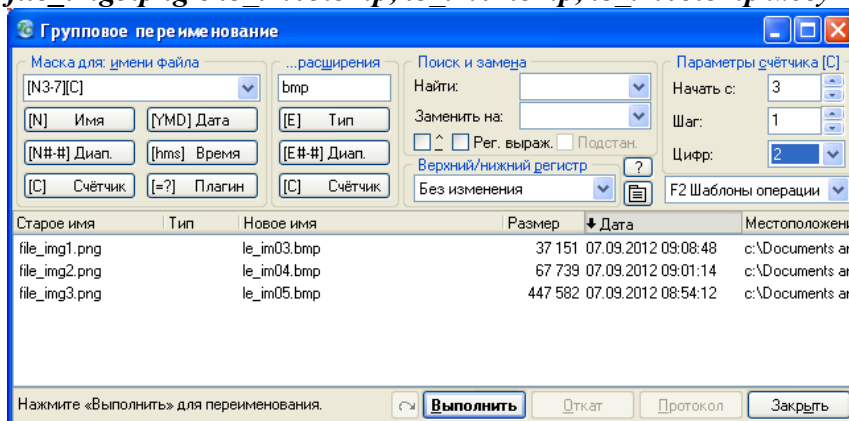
Групповое переименование

Маска для: имени файла
[N3-7][C]
[N] Имя
[YMD] Дата
[N#-#] Диап.
[hms] Время
[C] Счётчик
[=?] Плагин

...расширения
bmp
[E] Тип
[E#-#] Диап.
[C] Счётчик

Поиск и замена
Найти:
Заменить на:
^ Рег. выраж. Подстан.
Верхний/нижний регистр
?
Без изменения

Параметры счётчика [C]
Начать с: 3
Шаг: 1
Цифр: 2
F2 Шаблоны операции

| Старое имя | Тип | Новое имя | Размер | Дата | Местоположен |
|---|---|---|---|---|---|
| file_img1.png | | le_im03.bmp | 37 151 | 07.09.2012 09:08:48 | c:\Documents ar |
| file_img2.png | | le_im04.bmp | 67 739 | 07.09.2012 09:01:14 | c:\Documents ar |
| file_img3.png | | le_im05.bmp | 447 582 | 07.09.2012 08:54:12 | c:\Documents ar |

Нажмите «Выполнить» для переименования.
Выполнить
Откат
Протокол
Закрыть